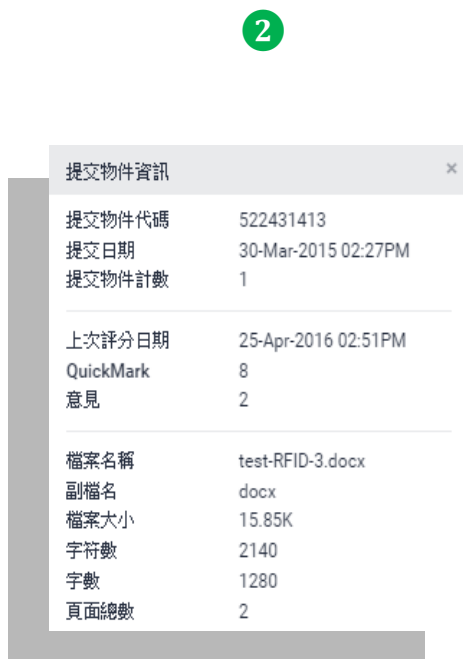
2

提交物件資訊 ×

| | |
|---|---|
| 提交物件代碼 | 522431413 |
| 提交日期 | 30-Mar-2015 02:27PM |
| 提交物件計數 | 1 |

| | |
|---|---|
| 上次評分日期 | 25-Apr-2016 02:51PM |
| QuickMark | 8 |
| 意見 | 2 |

| | |
|---|---|
| 檔案名稱 | test-RFID-3.docx |
| 副檔名 | docx |
| 檔案大小 | 15.85K |
| 字符數 | 2140 |
| 字數 | 1280 |
| 頁面總數 | 2 |